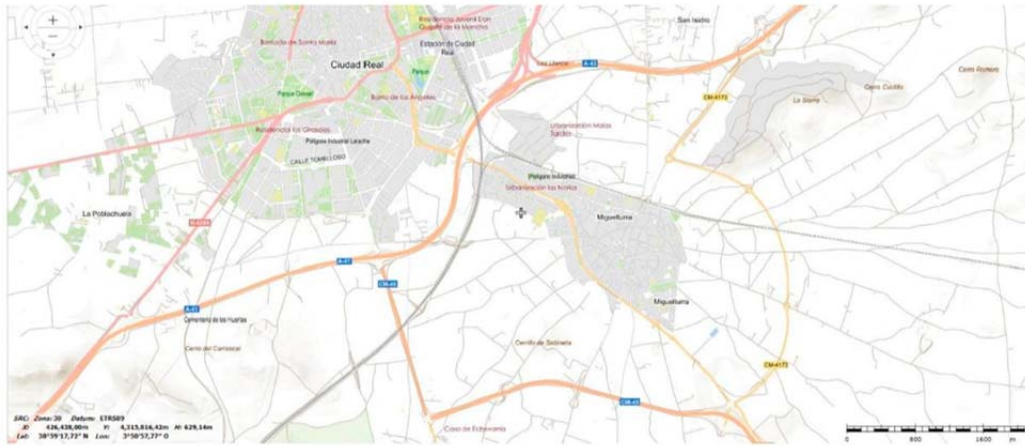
Residencia Juvenil Don Quijote de la Mancha
Barriada de Santa María
Estación de Ciudad Real
San Isidro
Ciudad Real
Parque
Parque Gasset
Barrio de los Ángeles
A-43
CM-4172
Cerro Cuchillo
Cerro Romero
La Sierra
Residencia los Girasoles
Polígono Industrial Larache
CALLE TOMELLOSO
Urbanización Malos Sueños
Polígono Industrial
Urbanización las Norias
Miguelturra
La Poblachuela
A-41
A-41
CM-45
Miguelturra
Cementerio de los Huertas
Cerro del Carrascal
Cerrillo de Sebreña
CM-4172
CM-45
Casa de Echevarría
SRC: Zona: 30 Datum: ETRS89
X: 426,438,00m Y: 4,315,816,42m H: 629,14m
Lat: 38°59'17,72" N Lon: 3°50'57,77" O
0 800 1600 m